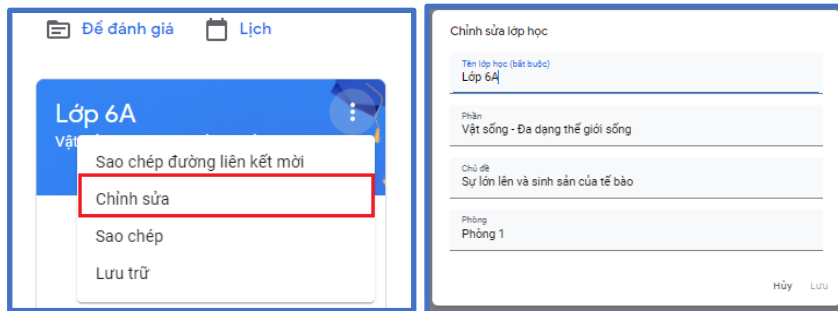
Để đánh giá
Lịch

Lớp 6A
Vật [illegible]

Sao chép đường liên kết mời
Chỉnh sửa
Sao chép
Lưu trữ

Chỉnh sửa lớp học

Tên lớp học (bắt buộc)
Lớp 6A

Phần
Vật sống - Đa dạng thế giới sống

Chủ đề
Sự lớn lên và sinh sản của tế bào

Phòng
Phòng 1

Hủy
Lưu